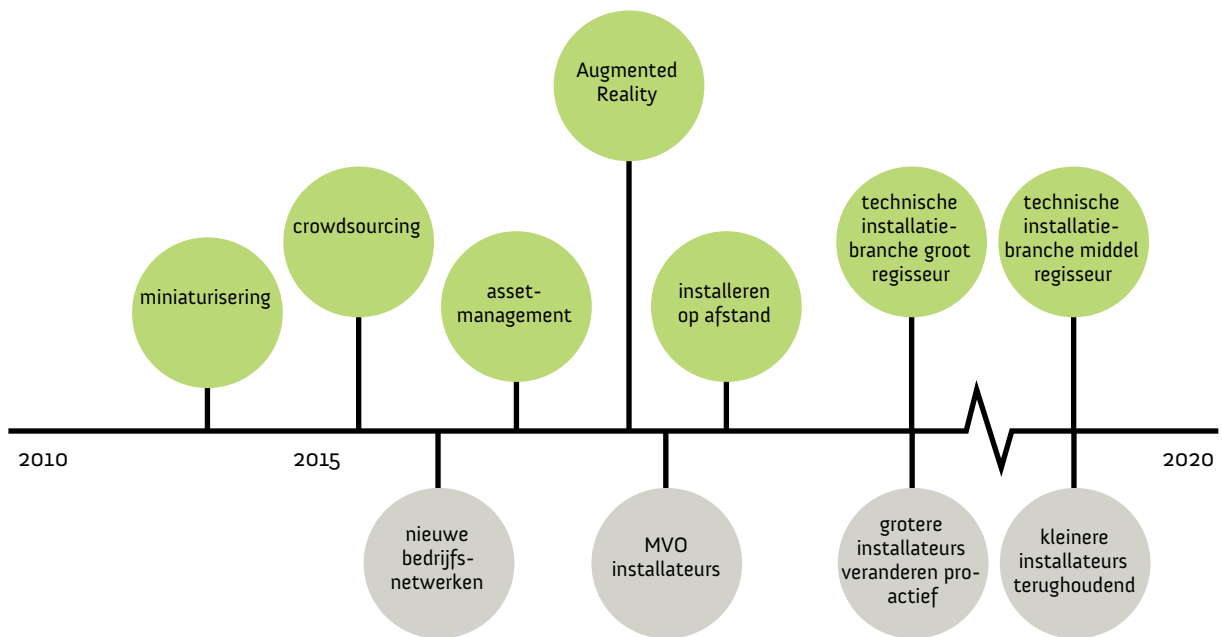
Augmented Reality

crowdsourcing

miniaturisering

assetmanagement

installeren op afstand

technische installatiebranche groot regisseur

technische installatiebranche middel regisseur

2010

2015

2020

nieuwe bedrijfsnetwerken

MVO installateurs

grotere installateurs veranderen proactief

kleinere installateurs terughoudend